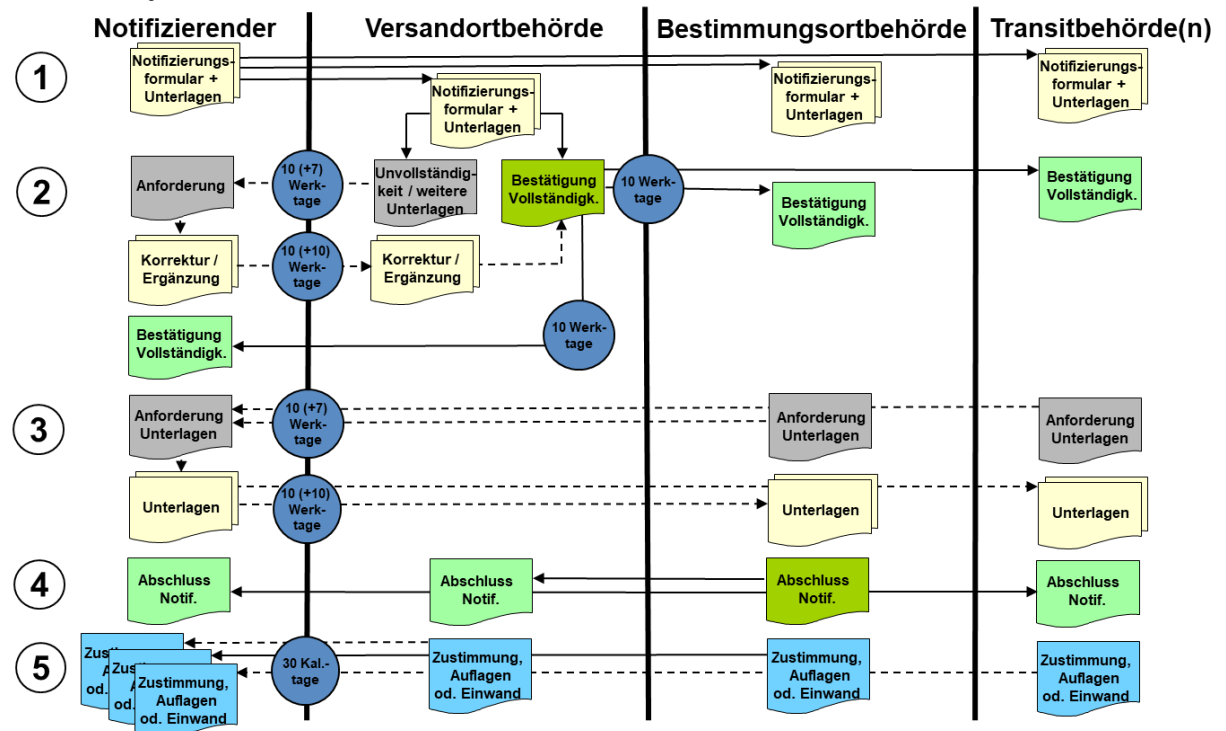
Notifizierender

Versandortbehörde

Bestimmungsortbehörde

Transitbehörde(n)

1

Notifizierungsformular + Unterlagen

Notifizierungsformular + Unterlagen

Notifizierungsformular + Unterlagen

Notifizierungsformular + Unterlagen

2

Anforderung

10 (+7) Werktage

Unvollständigkeit / weitere Unterlagen

Bestätigung Vollständigk.

10 Werktage

Bestätigung Vollständigk.

Bestätigung Vollständigk.

Korrektur / Ergänzung

10 (+10) Werktage

Korrektur / Ergänzung

10 Werktage

Bestätigung Vollständigk.

3

Anforderung Unterlagen

10 (+7) Werktage

Anforderung Unterlagen

Anforderung Unterlagen

Unterlagen

10 (+10) Werktage

Unterlagen

Unterlagen

4

Abschluss Notif.

Abschluss Notif.

Abschluss Notif.

Abschluss Notif.

5

Zustimmung, Auflagen od. Einwand

30 Kal.-tage

Zustimmung, Auflagen od. Einwand

Zustimmung, Auflagen od. Einwand

Zustimmung, Auflagen od. Einwand